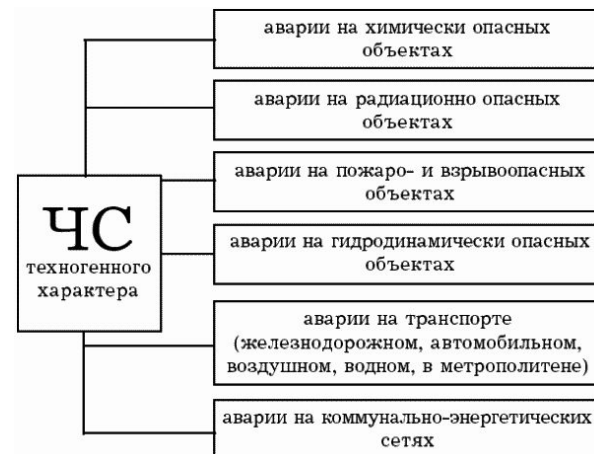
ЧС техногенного характера

аварии на химически опасных объектах

аварии на радиационно опасных объектах

аварии на пожаро- и взрывоопасных объектах

аварии на гидродинамически опасных объектах

аварии на транспорте (железнодорожном, автомобильном, воздушном, водном, в метрополитене)

аварии на коммунально-энергетических сетях